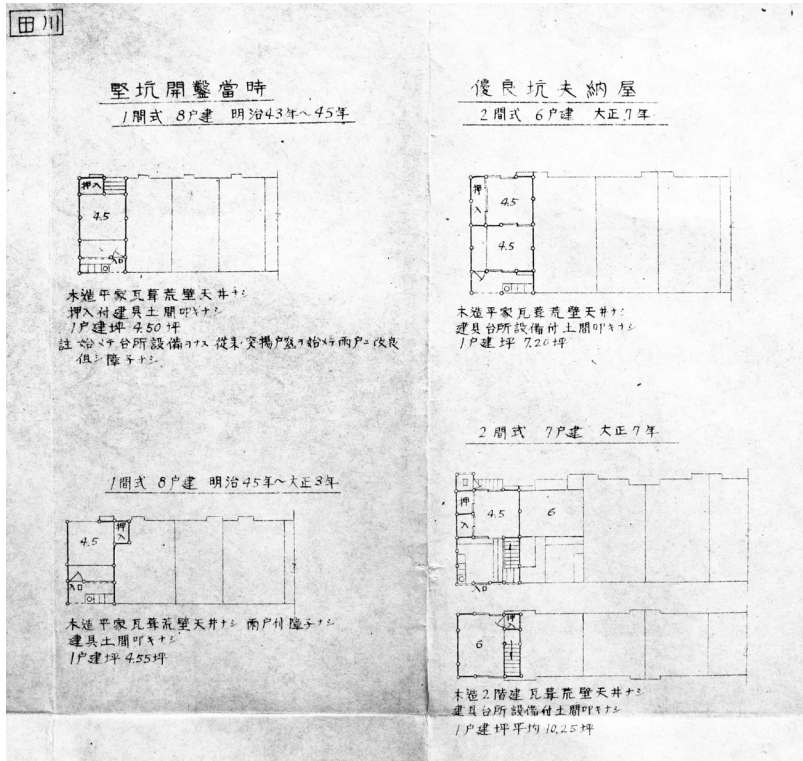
田川

竪坑開鑿當時

1間式 8戸建 明治43年〜45年

押入

4.5

木造平家瓦葺荒壁天井ナシ
押入付建具土間吋キナシ
1戸建坪 4.50坪
註 始メテ台所設備ヲナス 從来ノ突揚戸窓ヲ始メテ雨戸ニ改良
但シ障子ナシ

1間式 8戸建 明治45年〜大正3年

押入

4.5

木造平家瓦葺荒壁天井ナシ 雨戸付障子ナシ
建具土間吋キナシ
1戸建坪 4.55坪

優良坑夫納屋

2間式 6戸建 大正7年

押入

4.5

4.5

木造平家瓦葺荒壁天井ナシ
建具台所設備付土間吋キナシ
1戸建坪 7.20坪

2間式 7戸建 大正7年

押入

4.5

6

押入

6

木造2階建瓦葺荒壁天井ナシ
建具台所設備付土間吋キナシ
1戸建坪平均 10.25坪